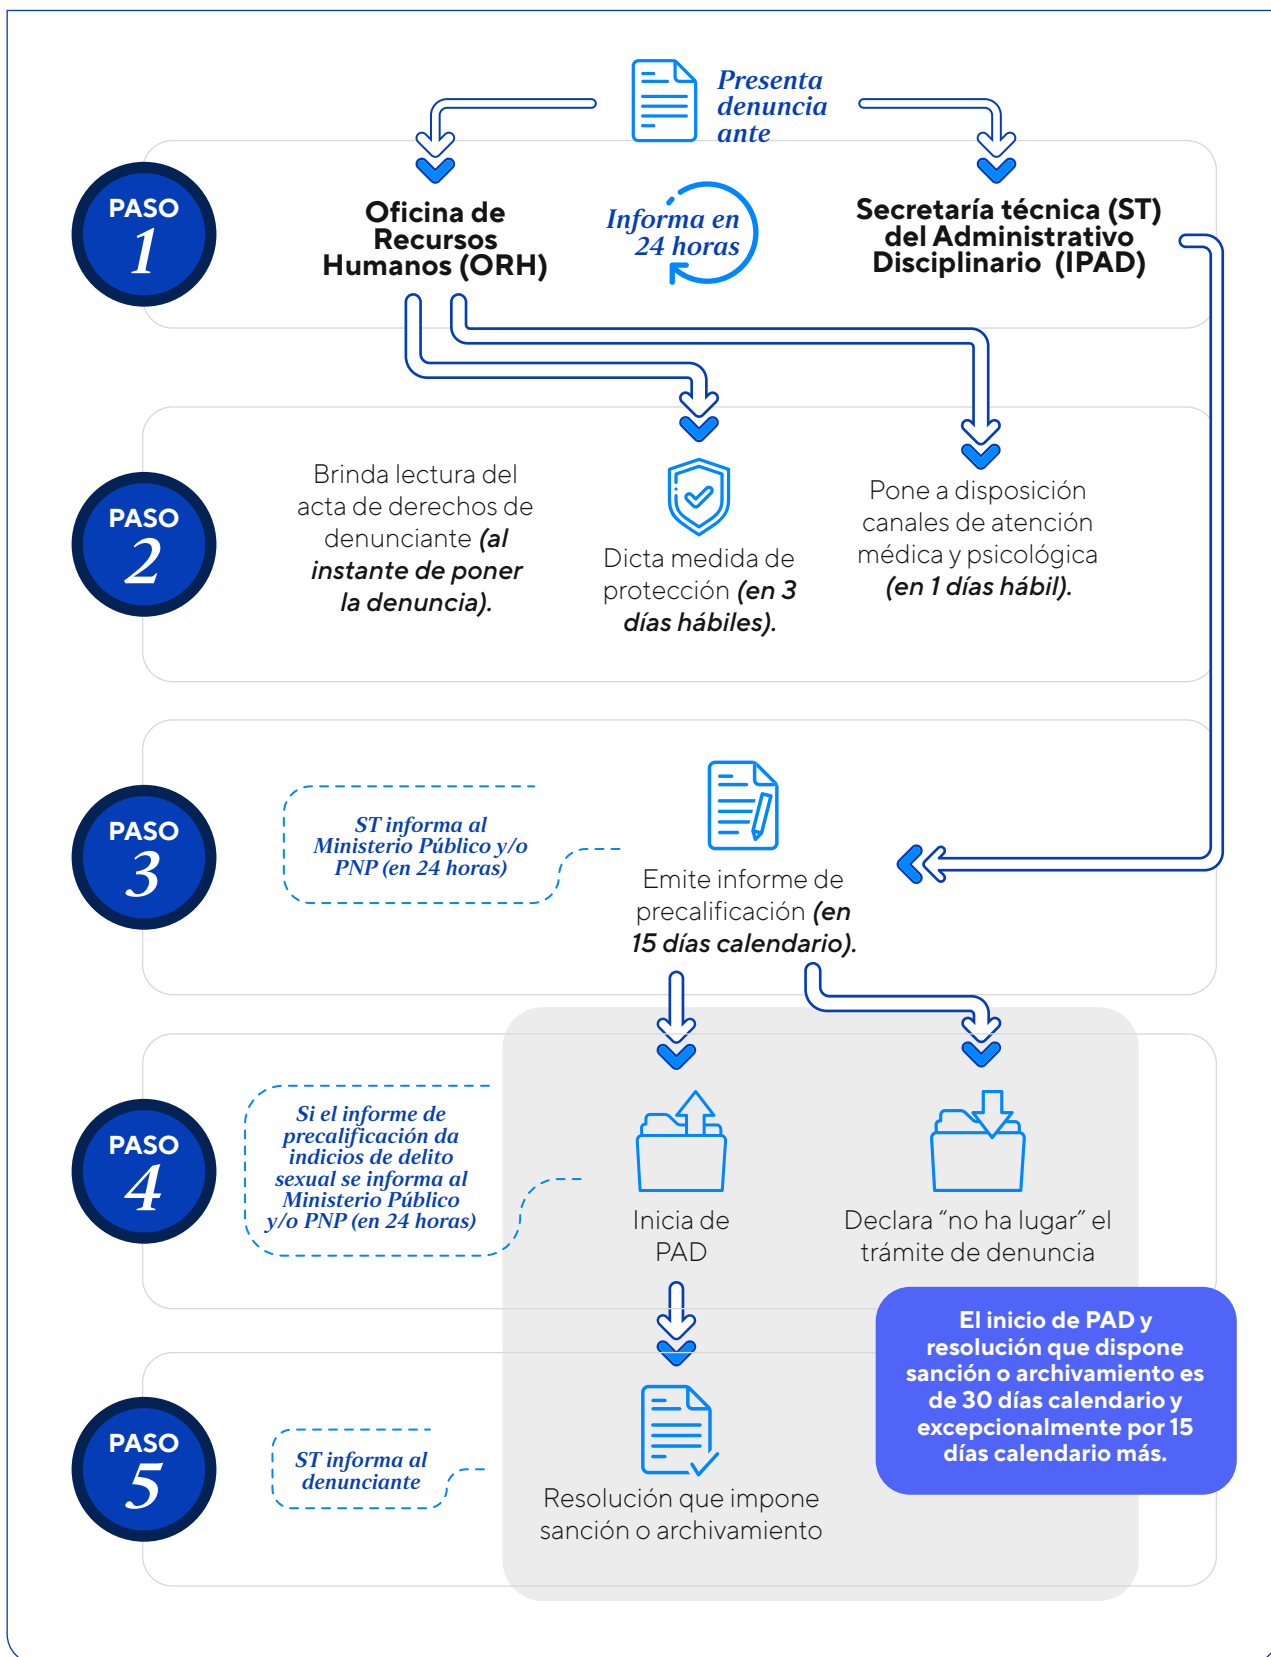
Presenta denuncia ante

PASO 1

Oficina de Recursos Humanos (ORH)

Informa en 24 horas

Secretaría técnica (ST) del Administrativo Disciplinario (IPAD)

PASO 2

Brinda lectura del acta de derechos de denunciante *(al instante de poner la denuncia).*

Dicta medida de protección *(en 3 días hábiles).*

Pone a disposición canales de atención médica y psicológica *(en 1 días hábil).*

PASO 3

ST informa al Ministerio Público y/o PNP (en 24 horas)

Emite informe de precalificación *(en 15 días calendario).*

PASO 4

Si el informe de precalificación da indicios de delito sexual se informa al Ministerio Público y/o PNP (en 24 horas)

Inicia de PAD

Declara "no ha lugar" el trámite de denuncia

El inicio de PAD y resolución que dispone sanción o archivamiento es de 30 días calendario y excepcionalmente por 15 días calendario más.

PASO 5

ST informa al denunciante

Resolución que impone sanción o archivamiento